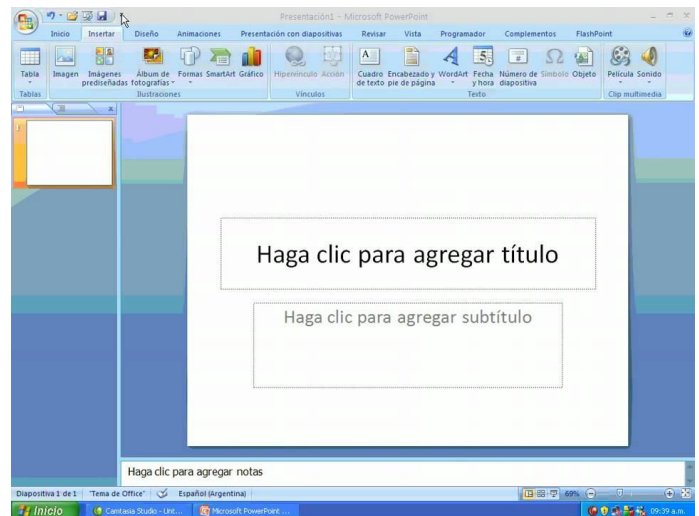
Presentación1 - Microsoft PowerPoint

Inicio Insertar Diseño Animaciones Presentación con diapositivas Revisar Vista Programador Complementos FlashPoint

Tabla Imagen Imágenes prediseñadas Álbum de fotografías Formas SmartArt Gráfico Hipervínculo Acción Cuadro de texto Encabezado y pie de página WordArt Fecha y hora Número de diapositiva Símbolo Objeto Película Sonido

Tablas Ilustraciones Vínculos Texto Clip multimedia

1

Haga clic para agregar título

Haga clic para agregar subtítulo

Haga clic para agregar notas

Diapositiva 1 de 1 "Tema de Office" Español (Argentina) 69%

Inicio Camtasia Studio - Unt... Microsoft PowerPoint ... 09:39 a.m.